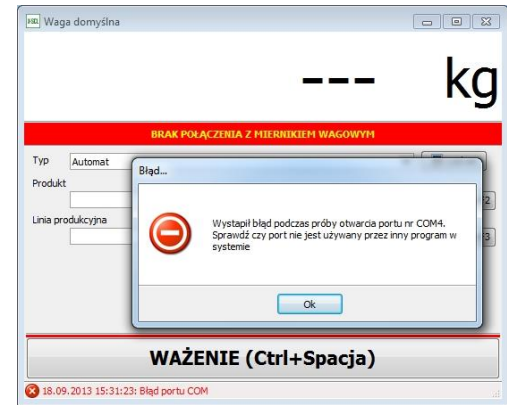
Waga domyślna

--- kg

BRAK POŁĄCZENIA Z MIERNIKIEM WAGOWYM

Typ Automat

Produkt

Linia produkcyjna

Błąd...

Wystąpił błąd podczas próby otwarcia portu nr COM4. Sprawdź czy port nie jest używany przez inny program w systemie

Ok

WAŻENIE (Ctrl+Spacja)

18.09.2013 15:31:23: Błąd portu COM